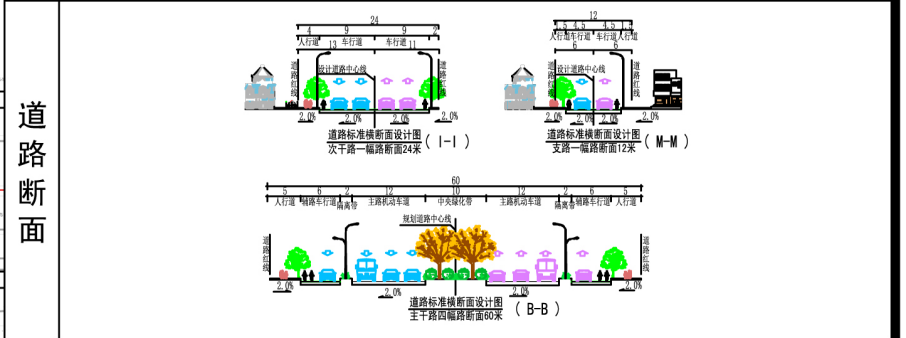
道路断面

24
4 9 9 2
人行道 车行道 车行道
13 11
设计道路中心线
道路红线
道路红线
2.0% 2.0% 2.0% 2.0%
道路标准横断面设计图 ( I-I )
次干路一幅路断面24米

12
1.5 1.5 3 3 1.5 1.5
人行道 车行道 车行道 人行道
6 6
设计道路中心线
道路红线
道路红线
2.0% 2.0% 2.0% 2.0%
道路标准横断面设计图 ( M-M )
支路一幅路断面12米

60
5 6 2 12 10 12 2 6 5
人行道 辅路车行道 隔离带 主路机动车道 中央绿化带 主路机动车道 隔离带 辅路车行道 人行道
规划道路中心线
道路红线
道路红线
2.0% 2.0% 2.0% 2.0%
道路标准横断面设计图 ( B-B )
主干路四幅路断面60米